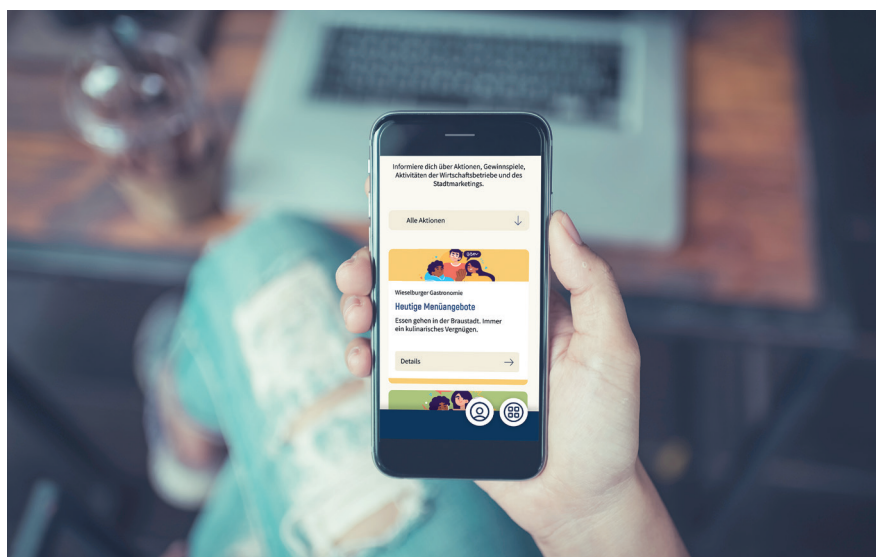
Informiere dich über Aktionen, Gewinnspiele, Aktivitäten der Wirtschaftsbetriebe und des Stadtmarketings.

Alle Aktionen

Wieselburger Gastronomie

Heutige Menüangebote

Essen gehen in der Braustadt. Immer ein kulinarisches Vergnügen.

Details